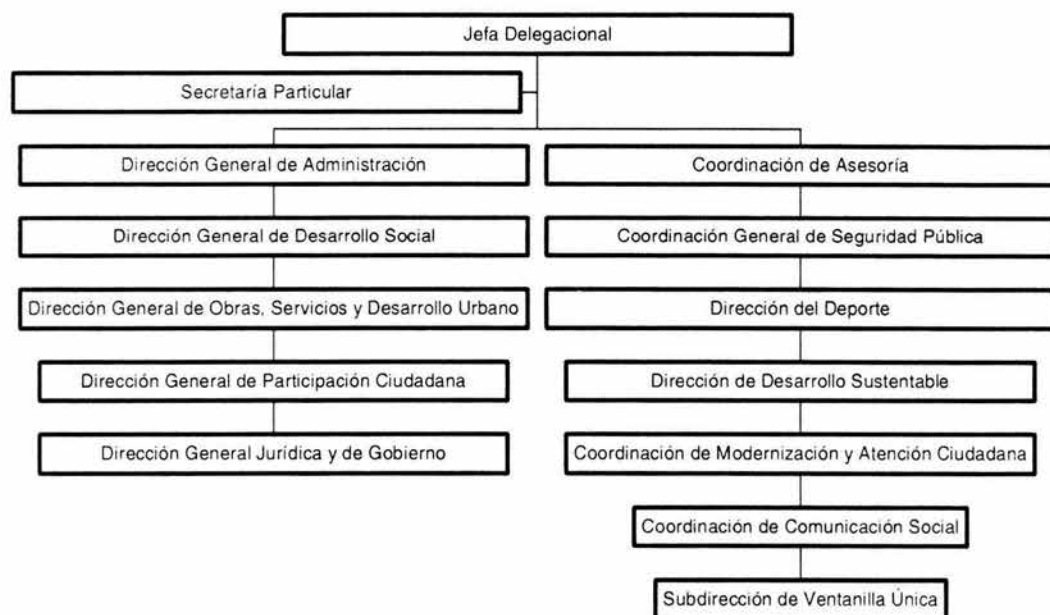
Jefa Delegacional

Secretaría Particular

Dirección General de Administración

Dirección General de Desarrollo Social

Dirección General de Obras, Servicios y Desarrollo Urbano

Dirección General de Participación Ciudadana

Dirección General Jurídica y de Gobierno

Coordinación de Asesoría

Coordinación General de Seguridad Pública

Dirección del Deporte

Dirección de Desarrollo Sustentable

Coordinación de Modernización y Atención Ciudadana

Coordinación de Comunicación Social

Subdirección de Ventanilla Única